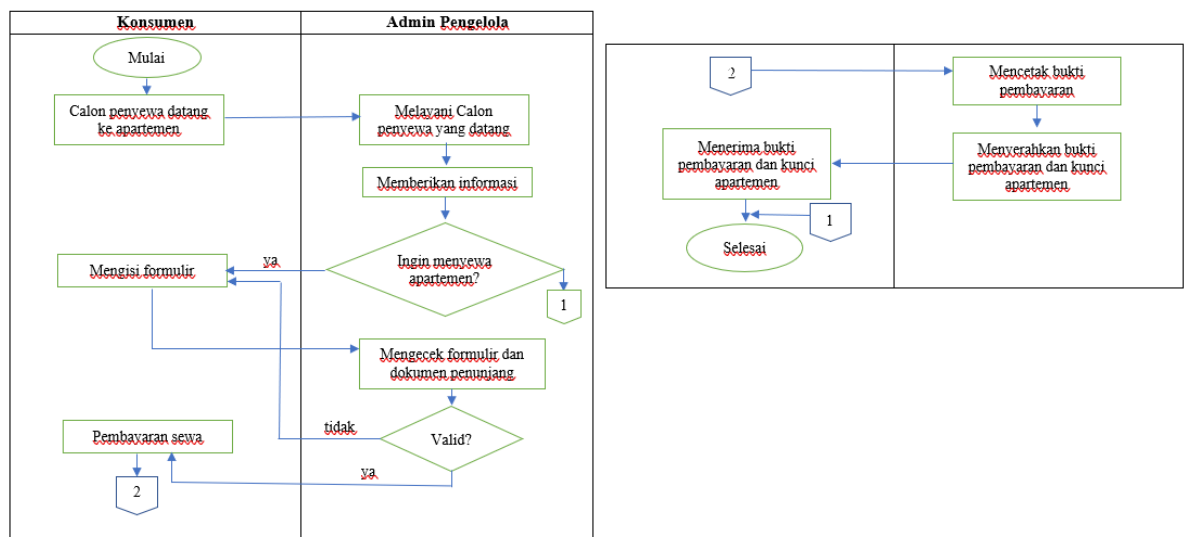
| Konsumen | Admin Pengelola |
|---|---|

Mulai

Calon penyewa datang ke apartemen

Melayani Calon penyewa yang datang

Memberikan informasi

Ingin menyewa apartemen?

ya

Mengisi formulir

1

Mengecek formulir dan dokumen penunjang

tidak

Valid?

Pembayaran sewa

ya

2

2

Mencetak bukti pembayaran

Menerima bukti pembayaran dan kunci apartemen

Menyerahkan bukti pembayaran dan kunci apartemen

1

Selesai